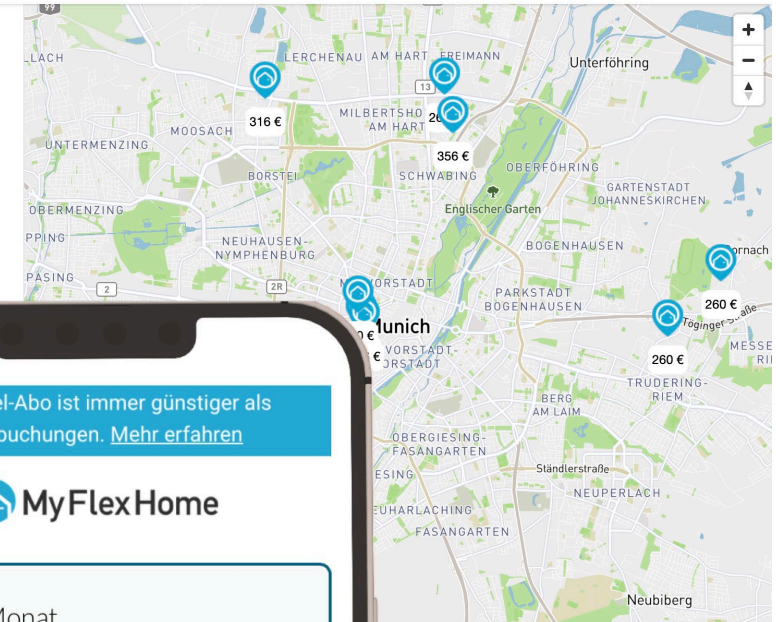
+
−
99
LACH
LERCHENAU
AM HART
FREIMANN
Unterföhring
13
MILBERTSHOFEN-AM HART
316 €
26
356 €
MOOSACH
UNTERMENZING
OBERFÖHRING
BORSTEI
SCHWABING
GARTENSTADT JOHANNESKIRCHEN
Englischer Garten
OBERMENZING
PPING
NEUHAUSEN-NYMPHENBURG
BOGENHAUSEN
ornach
PASING
2
2R
MAXVORSTADT
PARKSTADT BOGENHAUSEN
260 €
Munich
Töginger Straße
0 €
€
VORSTADT
VORSTADT
260 €
MESSE RIE
TRUDERING-RIEM
BERG AM LAIM
OBERGIESING-FASANGARTEN
Ständlerstraße
ESING
NEUPERLACH
EUHARLACHING
FASANGARTEN
Neubiberg
el-Abo ist immer günstiger als buchungen. Mehr erfahren
MyFlexHome
Monat